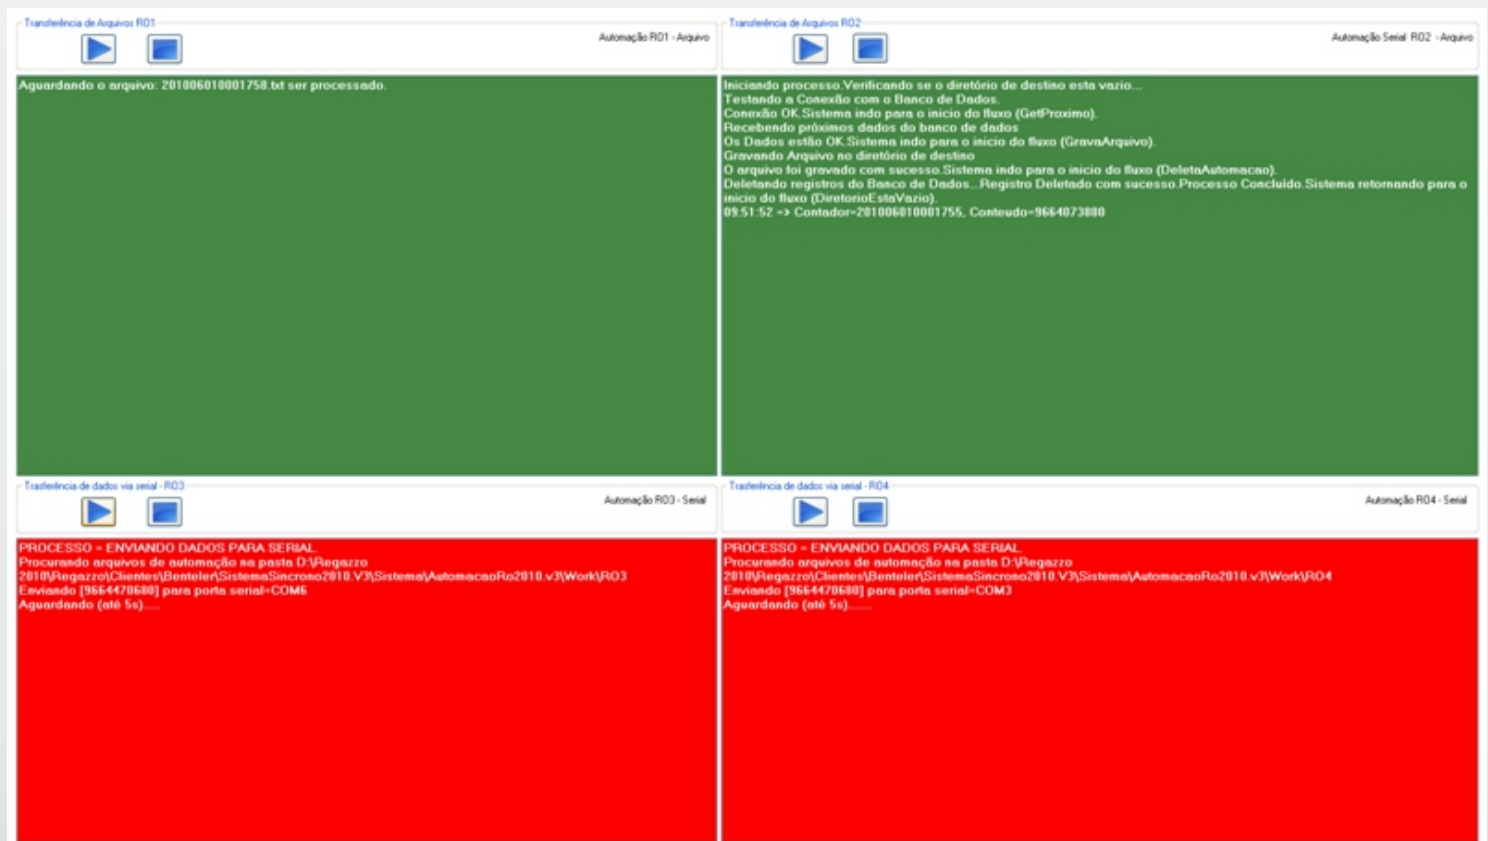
Transferência de Arquivos R01

Automação R01 - Arquivo

Aguardando o arquivo: 201006010001758.txt ser processado.

Transferência de Arquivos R02

Automação Serial R02 - Arquivo

Iniciando processo.Verificando se o diretório de destino esta vazio...
Testando a Conexão com o Banco de Dados.
Conexão OK.Sistema indo para o inicio do fluxo (GetProximo).
Recebendo próximos dados do banco de dados
Os Dados estão OK.Sistema indo para o inicio do fluxo (GravaArquivo).
Gravando Arquivo no diretório de destino
O arquivo foi gravado com sucesso.Sistema indo para o inicio do fluxo (DeletaAutomacao).
Deletando registros do Banco de Dados...Registro Deletado com sucesso.Processo Concluido.Sistema retornando para o inicio do fluxo (DiretorioEstaVazio).
09:51:52 => Contador=201006010001755, Conteudo=9664073880

Trasferência de dados via serial - R03

Automação R03 - Serial

PROCESSO = ENVIANDO DADOS PARA SERIAL
Procurando arquivos de automação na pasta D:\Regazzo 2010\Regazzo\Clientes\Benteler\SistemaSincrono2010.V3\Sistema\AutomacaoRo2010.v3\Work\RO3
Enviando [9664470680] para porta serial=COM6
Aguardando (até 5s)......

Trasferência de dados via serial - R04

Automação R04 - Serial

PROCESSO = ENVIANDO DADOS PARA SERIAL
Procurando arquivos de automação na pasta D:\Regazzo 2010\Regazzo\Clientes\Benteler\SistemaSincrono2010.V3\Sistema\AutomacaoRo2010.v3\Work\RO4
Enviando [9664470680] para porta serial=COM3
Aguardando (até 5s)......